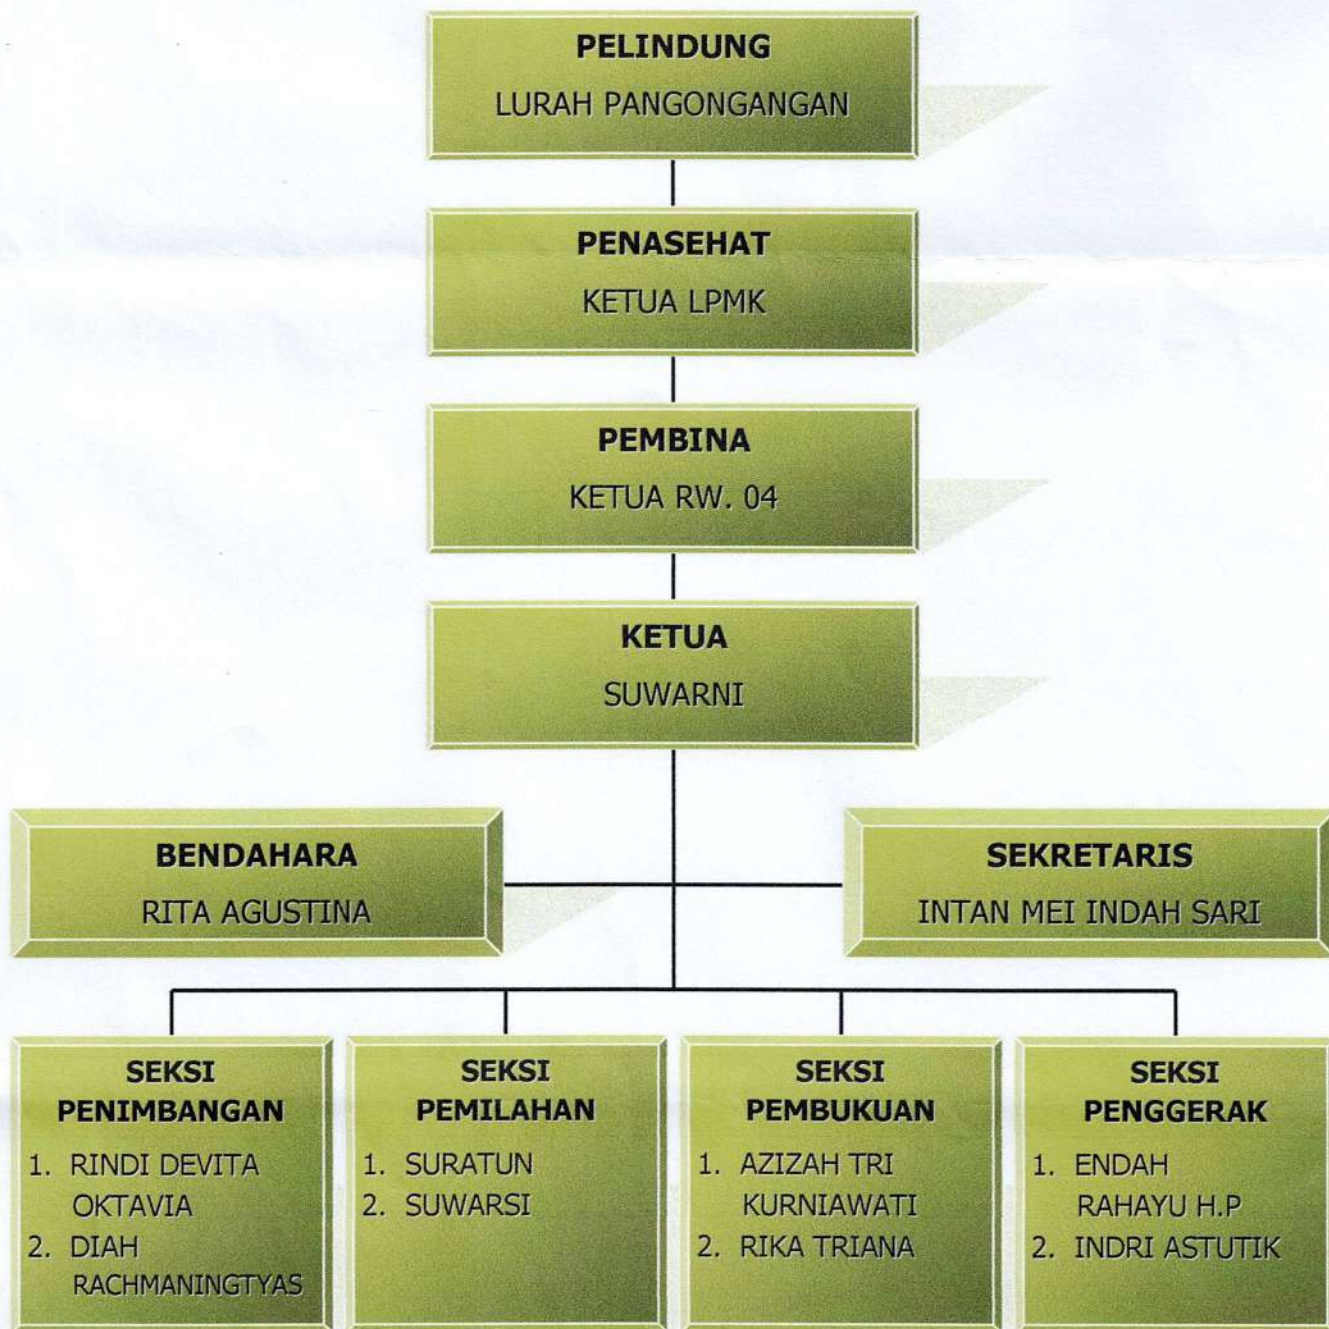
PELINDUNG
LURAH PANGONGANGAN

PENASEHAT
KETUA LPMK

PEMBINA
KETUA RW. 04

KETUA
SUWARNI

BENDAHARA
RITA AGUSTINA

SEKRETARIS
INTAN MEI INDAH SARI

SEKSI PENIMBANGAN
1. RINDI DEVITA OKTAVIA
2. DIAH RACHMANINGTYAS

SEKSI PEMILAHAN
1. SURATUN
2. SUWARSI

SEKSI PEMBUKUAN
1. AZIZAH TRI KURNIAWATI
2. RIKA TRIANA

SEKSI PENGGERAK
1. ENDAH RAHAYU H.P
2. INDRI ASTUTIK